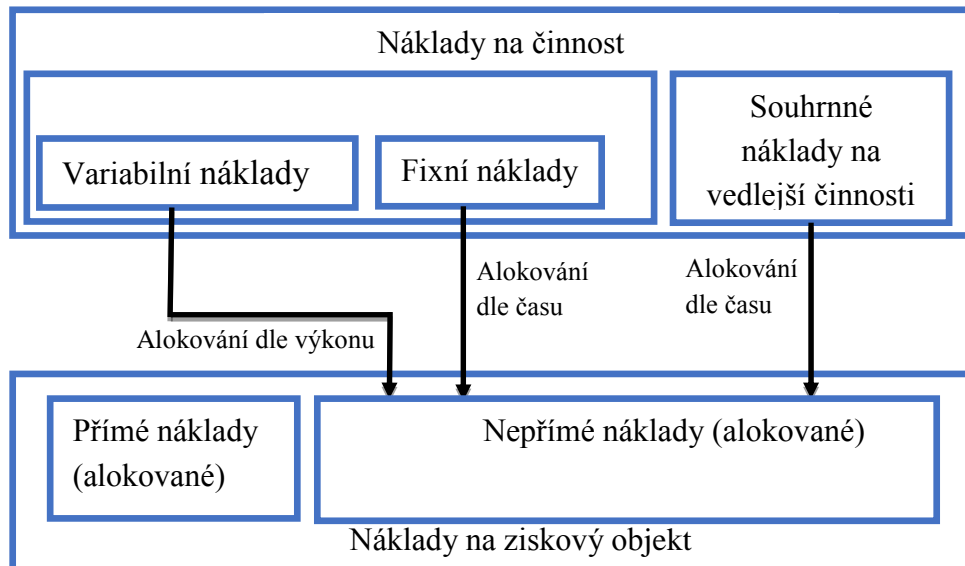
Náklady na činnost

Variabilní náklady

Fixní náklady

Souhrnné náklady na vedlejší činnosti

Alokování dle času

Alokování dle času

Alokování dle výkonu

Přímé náklady (alokované)

Nepřímé náklady (alokované)

Náklady na ziskový objekt